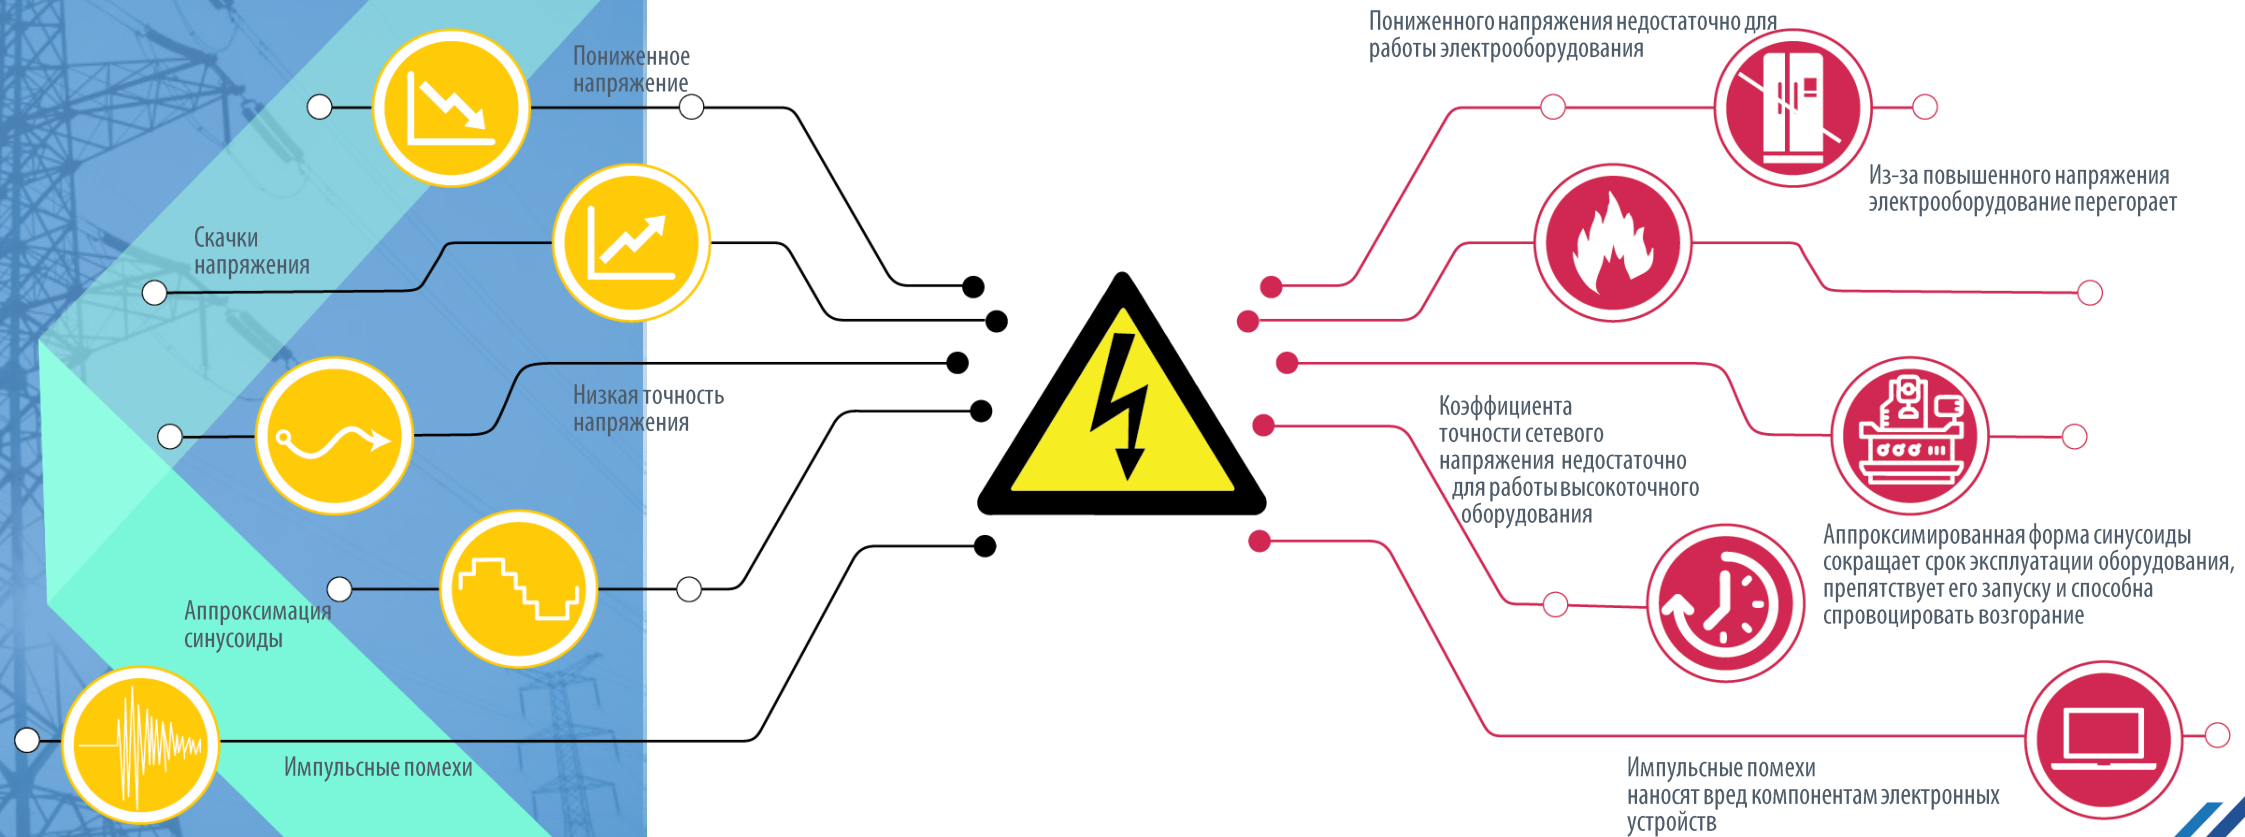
Пониженное напряжение

Скачки напряжения

Низкая точность напряжения

Аппроксимация синусоиды

Импульсные помехи

Пониженного напряжения недостаточно для работы электрооборудования

Из-за повышенного напряжения электрооборудование перегорает

Коэффициента точности сетевого напряжения недостаточно для работы высокоточного оборудования

Аппроксимированная форма синусоиды сокращает срок эксплуатации оборудования, препятствует его запуску и способна спровоцировать возгорание

Импульсные помехи наносят вред компонентам электронных устройств